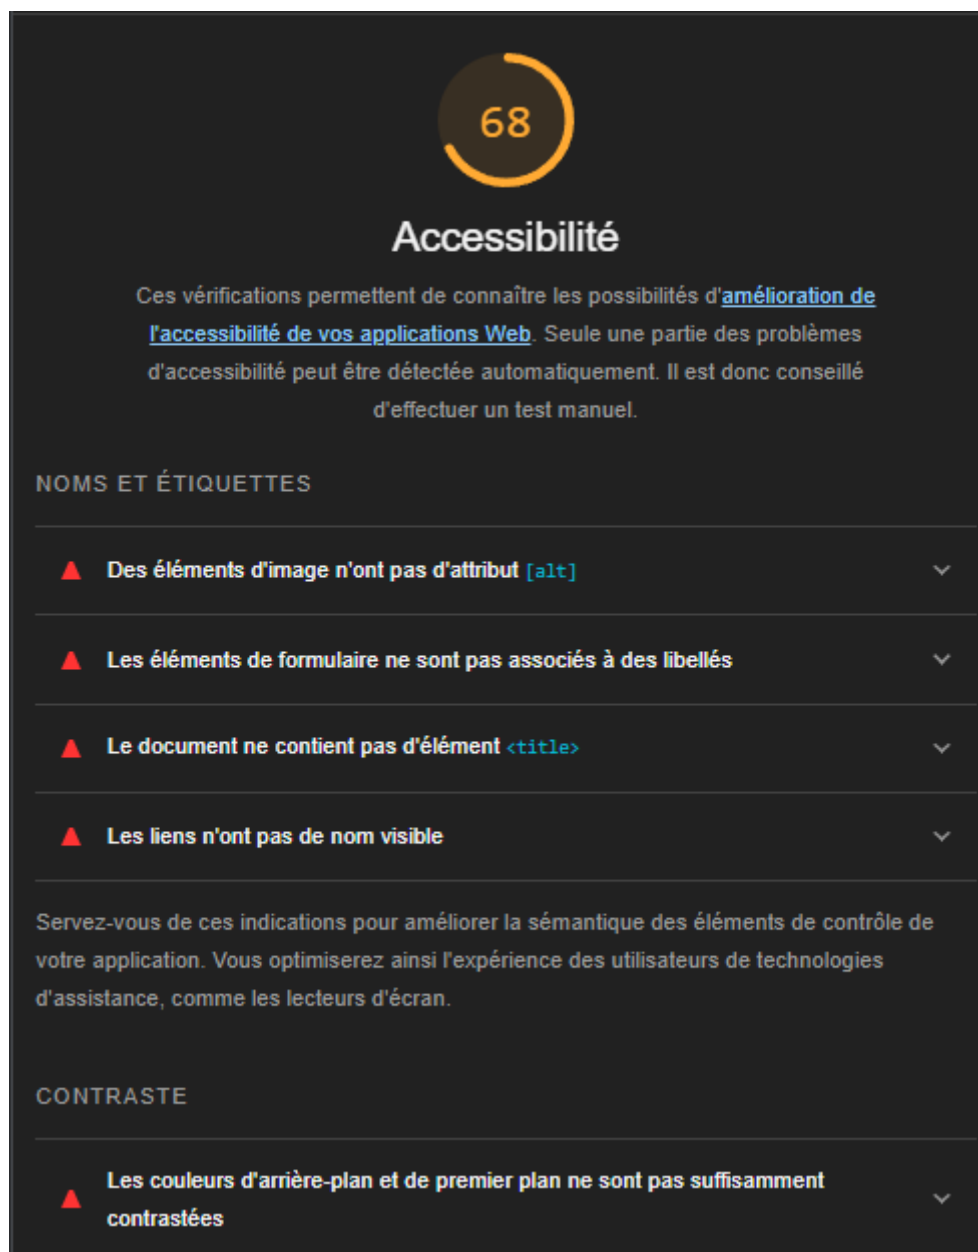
68

Accessibilité

Ces vérifications permettent de connaître les possibilités d'amélioration de l'accessibilité de vos applications Web. Seule une partie des problèmes d'accessibilité peut être détectée automatiquement. Il est donc conseillé d'effectuer un test manuel.

NOMS ET ÉTIQUETTES

Des éléments d'image n'ont pas d'attribut [alt]

Les éléments de formulaire ne sont pas associés à des libellés

Le document ne contient pas d'élément <title>

Les liens n'ont pas de nom visible

Servez-vous de ces indications pour améliorer la sémantique des éléments de contrôle de votre application. Vous optimiserez ainsi l'expérience des utilisateurs de technologies d'assistance, comme les lecteurs d'écran.

CONTRASTE

Les couleurs d'arrière-plan et de premier plan ne sont pas suffisamment contrastées